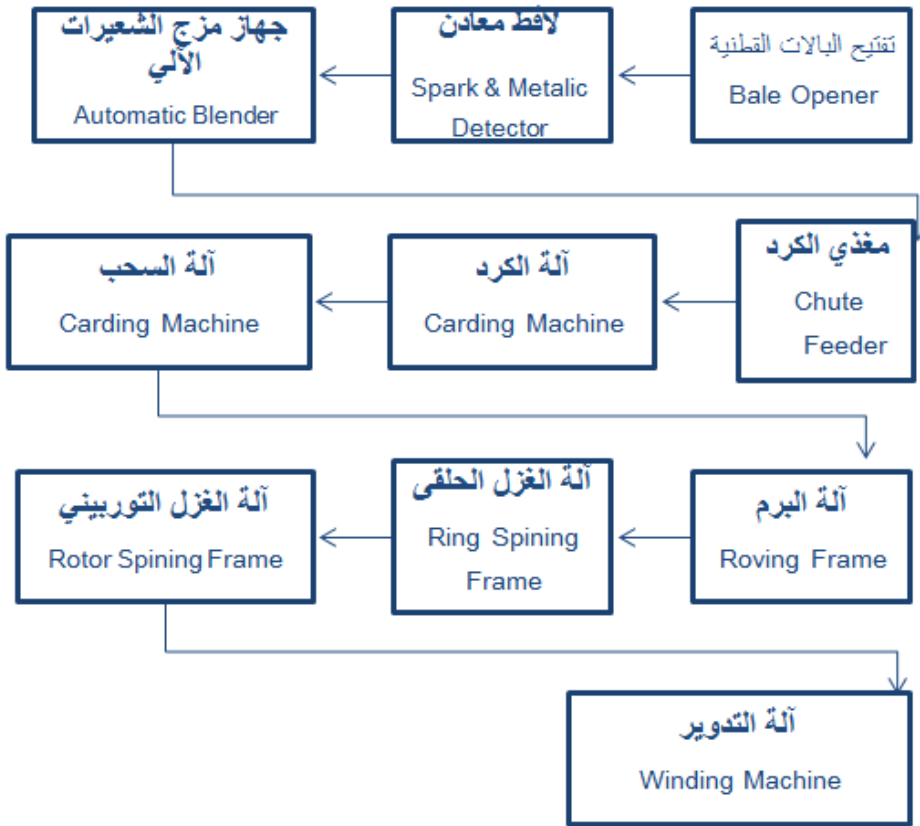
تفتيح البالات القطنية
Bale Opener

لاقط معادن
Spark & Metalic Detector

جهاز مزج الشعيرات الآلي
Automatic Blender

مغذي الكرد
Chute Feeder

آلة الكرد
Carding Machine

آلة السحب
Carding Machine

آلة البرم
Roving Frame

آلة الغزل الحلقى
Ring Spining Frame

آلة الغزل التوربيني
Rotor Spining Frame

آلة التدوير
Winding Machine